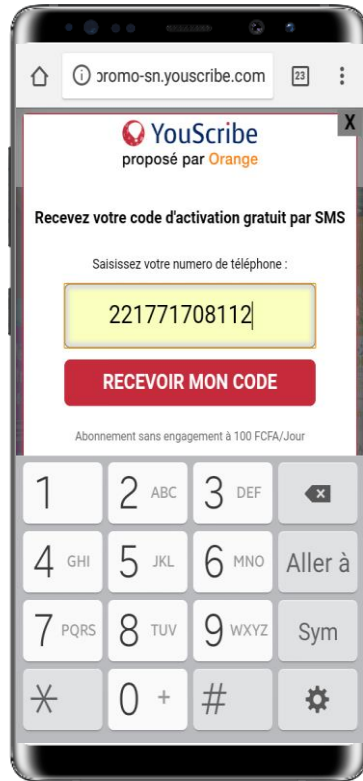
ɔromo-sn.youscribe.com

23

X

YouScribe
proposé par Orange

Recevez votre code d'activation gratuit par SMS

Saisissez votre numero de téléphone :

221771708112

RECEVOIR MON CODE

Abonnement sans engagement à 100 FCFA/Jour

1
2 ABC
3 DEF
4 GHI
5 JKL
6 MNO
Aller à
7 PQRS
8 TUV
9 WXYZ
Sym
*
0 +
#